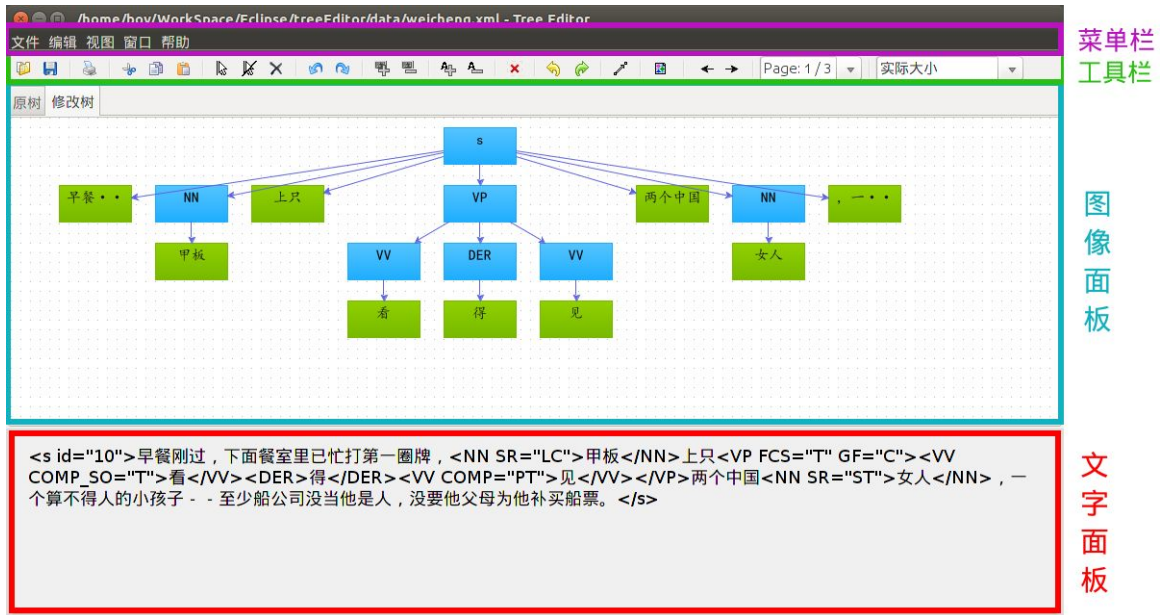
/home/hoy/WorkSpace/Eclipse/treeEditor/data/weicheng.xml - Tree Editor

文件 编辑 视图 窗口 帮助

菜单栏

Page: 1 / 3 实际大小

工具栏

原树 修改树

s

早餐・・ NN 上只 VP 两个中国 NN ，一・・

甲板 VV DER VV 女人

看 得 见

图像面板

<s id="10">早餐刚过，下面餐室里已忙打第一圈牌，<NN SR="LC">甲板</NN>上只<VP FCS="T" GF="C"><VV COMP_SO="T">看</VV><DER>得</DER><VV COMP="PT">见</VV></VP>两个中国<NN SR="ST">女人</NN>，一个算不得人的小孩子－－至少船公司没当他是人，没要他父母为他补买船票。</s>

文字面板